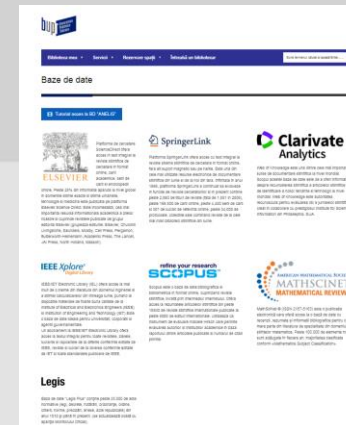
bup

Biblioteca mea Servicii Rezervare spații Întrebări un bibliotecar

Baze de date

Tutorial acces la BD "ANELIS"

ELSEVIER

SpringerLink

Clarivate Analytics

IEEE Xplore Digital Library

refine your research SCOPUS

AMERICAN MATHEMATICAL SOCIETY MATHSCINET MATHEMATICAL REVIEWS

Legis

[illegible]